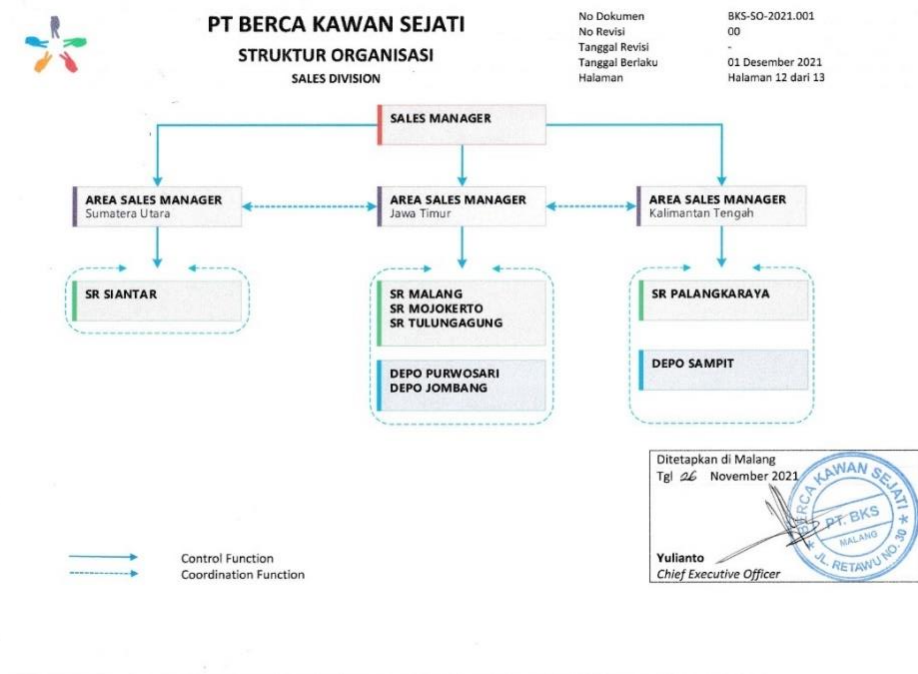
PT BERCA KAWAN SEJATI
STRUKTUR ORGANISASI
SALES DIVISION

| | |
|---|---|
| No Dokumen | BKS-SO-2021.001 |
| No Revisi | 00 |
| Tanggal Revisi | - |
| Tanggal Berlaku | 01 Desember 2021 |
| Halaman | Halaman 12 dari 13 |

SALES MANAGER

AREA SALES MANAGER
Sumatera Utara

AREA SALES MANAGER
Jawa Timur

AREA SALES MANAGER
Kalimantan Tengah

SR SIANTAR

SR MALANG
SR MOJOKERTO
SR TULUNGAGUNG

DEPO PURWOSARI
DEPO JOMBANG

SR PALANGKARAYA

DEPO SAMPIT

Control Function
Coordination Function

Ditetapkan di Malang
Tgl 26 November 2021
BERCA KAWAN SEJATI PT. BKS MALANG JL. RETAWU NO. 30
Yulianto
Chief Executive Officer